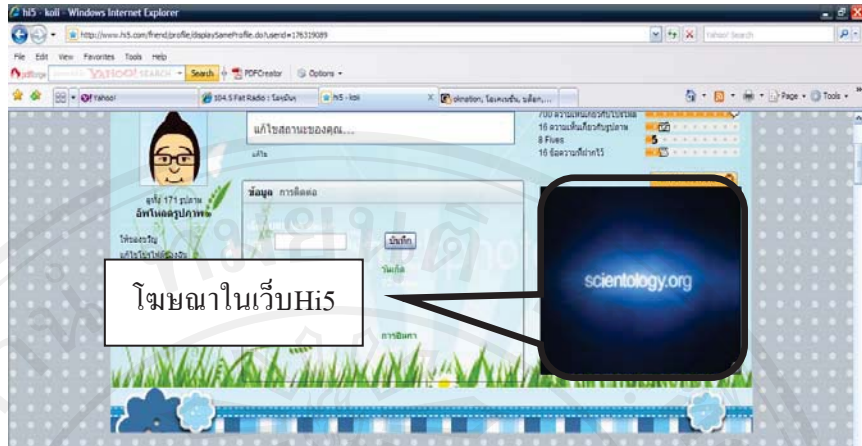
hi5 - koli - Windows Internet Explorer

http://www.hi5.com/friend/profile/displaySameProfile.do?userid=176319089

Yahoo! Search

File Edit View Favorites Tools Help

YAHOO! SEARCH Search PDFCreator Options

Yahoo!

104.5 Fat Radio : โลกอื่น

hi5 - koli

okration, โอเคเนชั่น, บล็อก,...

Page Tools

แก้ไขสถานะของคุณ...

แก้ไข

700 ความเห็นเกี่ยวกับโปรไฟล์

16 ความเห็นเกี่ยวกับรูปภาพ

8 Fives

16 ข้อความที่ฝากไว้

ดูรูป 171 รูปภาพ

อัพโหลดรูปภาพ

ข้อมูล การติดต่อ

บันทึก

วันเกิด

การศึกษา

scientology.org

โฆษณาในเว็บHi5